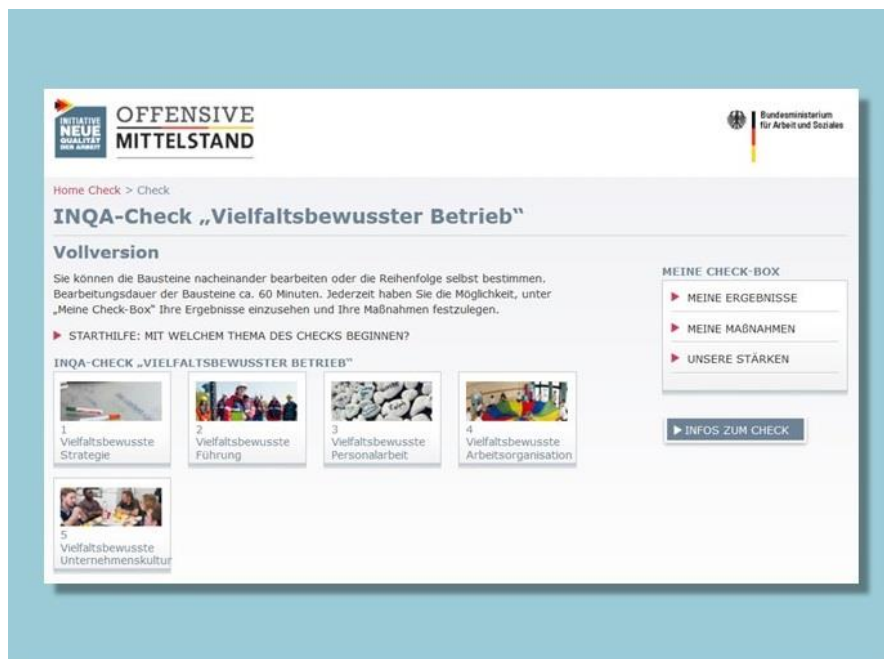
INITIATIVE NEUE QUALITÄT DER ARBEIT

OFFENSIVE MITTELSTAND

Bundesministerium für Arbeit und Soziales

Home Check > Check

INQA-Check „Vielfaltsbewusster Betrieb"

Vollversion

Sie können die Bausteine nacheinander bearbeiten oder die Reihenfolge selbst bestimmen. Bearbeitungsdauer der Bausteine ca. 60 Minuten. Jederzeit haben Sie die Möglichkeit, unter „Meine Check-Box" Ihre Ergebnisse einzusehen und Ihre Maßnahmen festzulegen.

STARTHILFE: MIT WELCHEM THEMA DES CHECKS BEGINNEN?

INQA-CHECK „VIELFALTSBEWUSSTER BETRIEB"

1 Vielfaltsbewusste Strategie

2 Vielfaltsbewusste Führung

3 Vielfaltsbewusste Personalarbeit

4 Vielfaltsbewusste Arbeitsorganisation

5 Vielfaltsbewusste Unternehmenskultur

MEINE CHECK-BOX

MEINE ERGEBNISSE

MEINE MAßNAHMEN

UNSERE STÄRKEN

INFOS ZUM CHECK